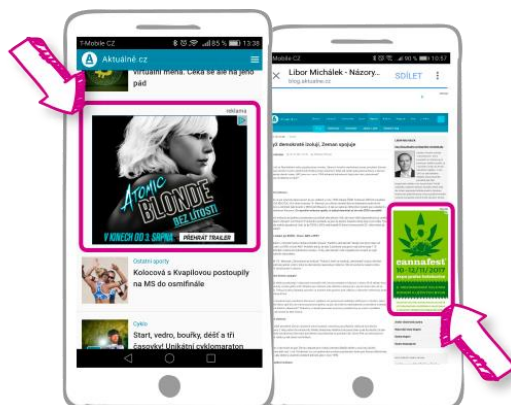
T-Mobile CZ 85 % 13:38

Aktuálně.cz

virtuální měna. Čeká se ale na jeho pád

reklama

ATOMIC BLONDE
BEZ LÍTOSTI
V KINECH OD 3. SRPNA
PŘEHRÁT TRAILER

Ostatní sporty
Kolocová s Kvapilovou postoupily na MS do osmifinále

Cyklo
Start, vedro, bouřky, déšť a tři časovky! Unikátní cyklomaraton

T-Mobile CZ 90 % 10:57

Libor Michálek - Názory...
blog.aktualne.cz

SDÍLET

cannafest
10.-12./11./2017